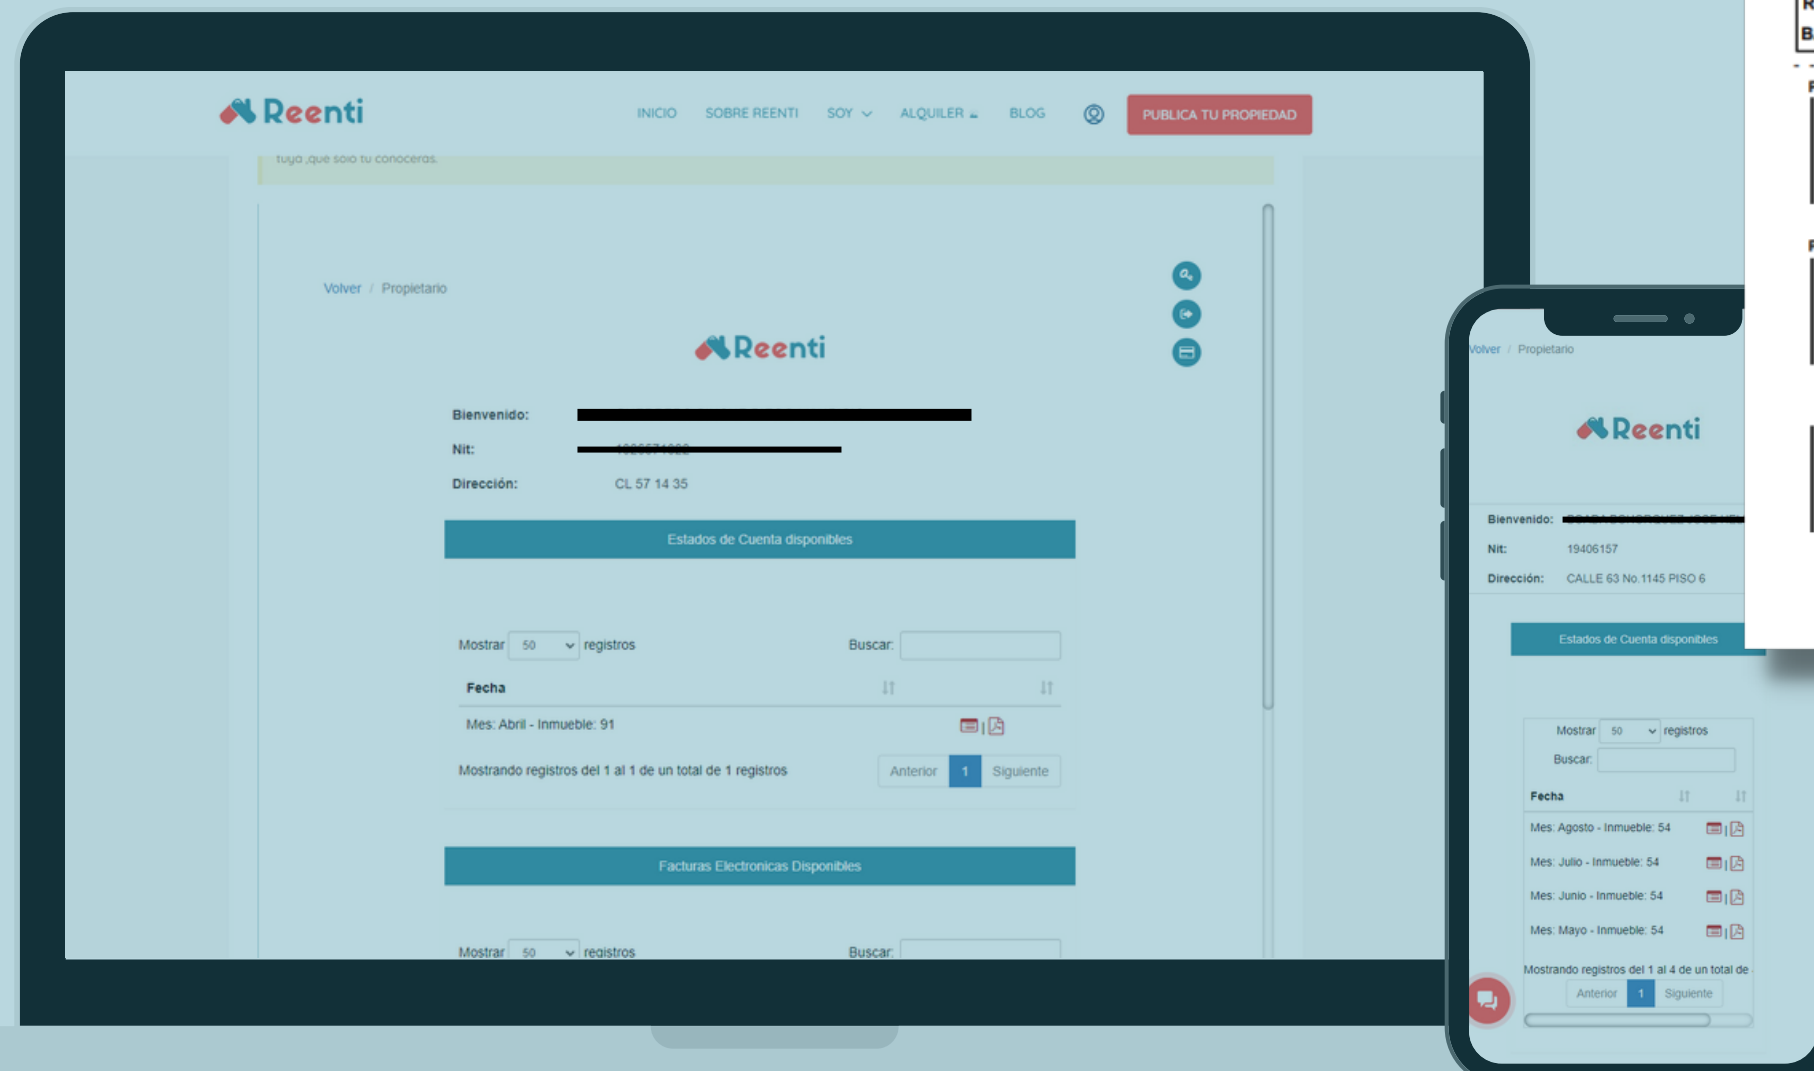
Reenti

INICIO SOBRE REENTI SOY ALQUILER BLOG PUBLICA TU PROPIEDAD

tuya ,que solo tu conoceras.

Volver / Propietario

Reenti

Bienvenido:

Nit:

Dirección: CL 57 14 35

Estados de Cuenta disponibles

Mostrar 50 registros Buscar:

| Fecha | | |
|---|---|---|
| Mes: Abril - Inmueble: 91 | | |

Mostrando registros del 1 al 1 de un total de 1 registros

Anterior 1 Siguiente

Facturas Electronicas Disponibles

Mostrar 50 registros Buscar:

Volver / Propietario

Reenti

Bienvenido:

Nit: 19406157

Dirección: CALLE 63 No.1145 PISO 6

Estados de Cuenta disponibles

Mostrar 50 registros

Buscar:

| Fecha | | |
|---|---|---|
| Mes: Agosto - Inmueble: 54 | | |
| Mes: Julio - Inmueble: 54 | | |
| Mes: Junio - Inmueble: 54 | | |
| Mes: Mayo - Inmueble: 54 | | |

Mostrando registros del 1 al 4 de un total de

Anterior 1 Siguiente